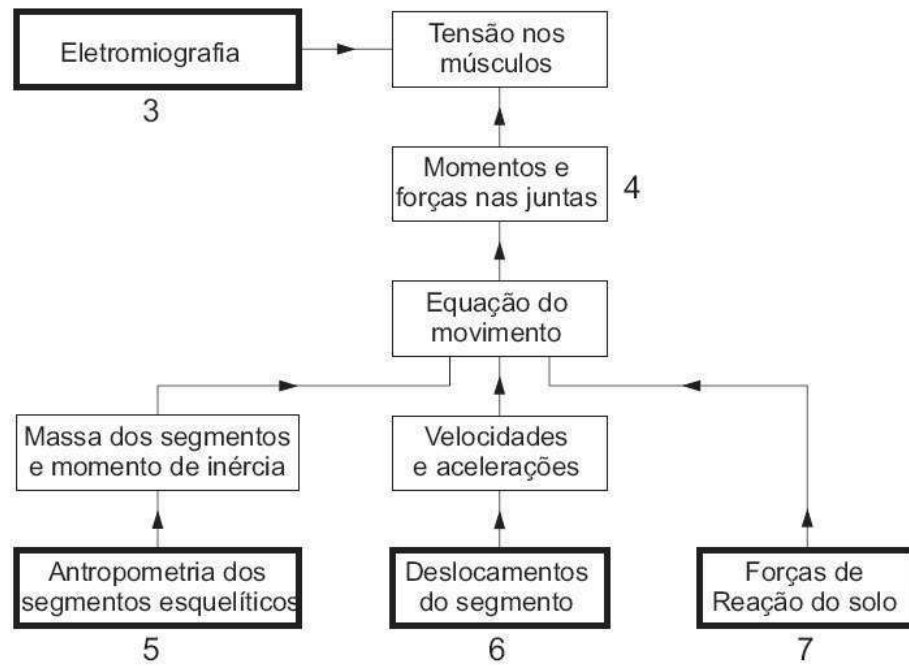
Eletromiografia

3

Tensão nos músculos

Momentos e forças nas juntas

4

Equação do movimento

Massa dos segmentos e momento de inércia

Velocidades e acelerações

Antropometria dos segmentos esqueléticos

5

Deslocamentos do segmento

6

Forças de Reação do solo

7